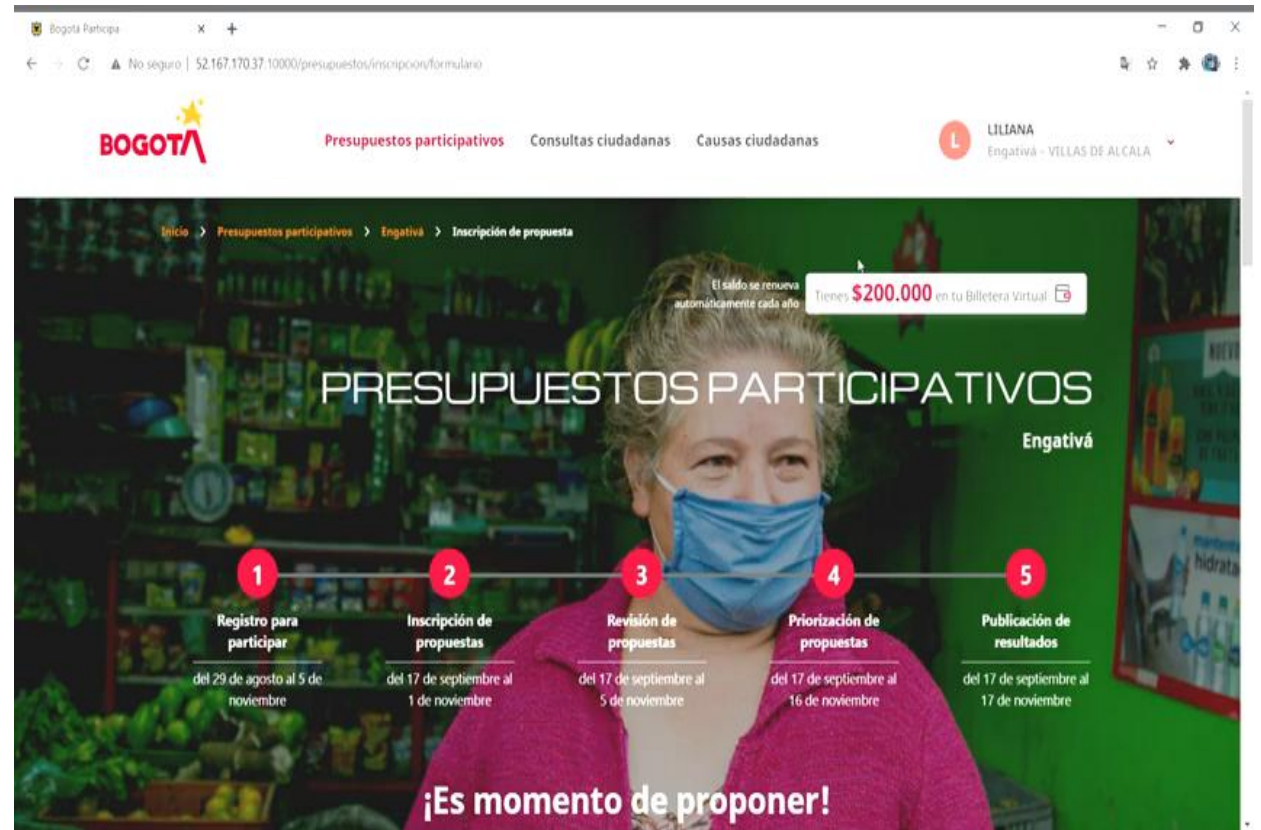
Bogotá Participa

No seguro | 52.167.170.37:10000/presupuestos/inscripcion/formulario

BOGOTA

Presupuestos participativos Consultas ciudadanas Causas ciudadanas

L LILIANA
Engativá - VILLAS DE ALCALA

Inicio > Presupuestos participativos > Engativá > Inscripción de propuesta

El saldo se renueva automáticamente cada año

Tienes $200.000 en tu Billetera Virtual

PRESUPUESTOS PARTICIPATIVOS

Engativá

1
Registro para participar
del 29 de agosto al 5 de noviembre

2
Inscripción de propuestas
del 17 de septiembre al 1 de noviembre

3
Revisión de propuestas
del 17 de septiembre al 5 de noviembre

4
Priorización de propuestas
del 17 de septiembre al 16 de noviembre

5
Publicación de resultados
del 17 de septiembre al 17 de noviembre

¡Es momento de proponer!